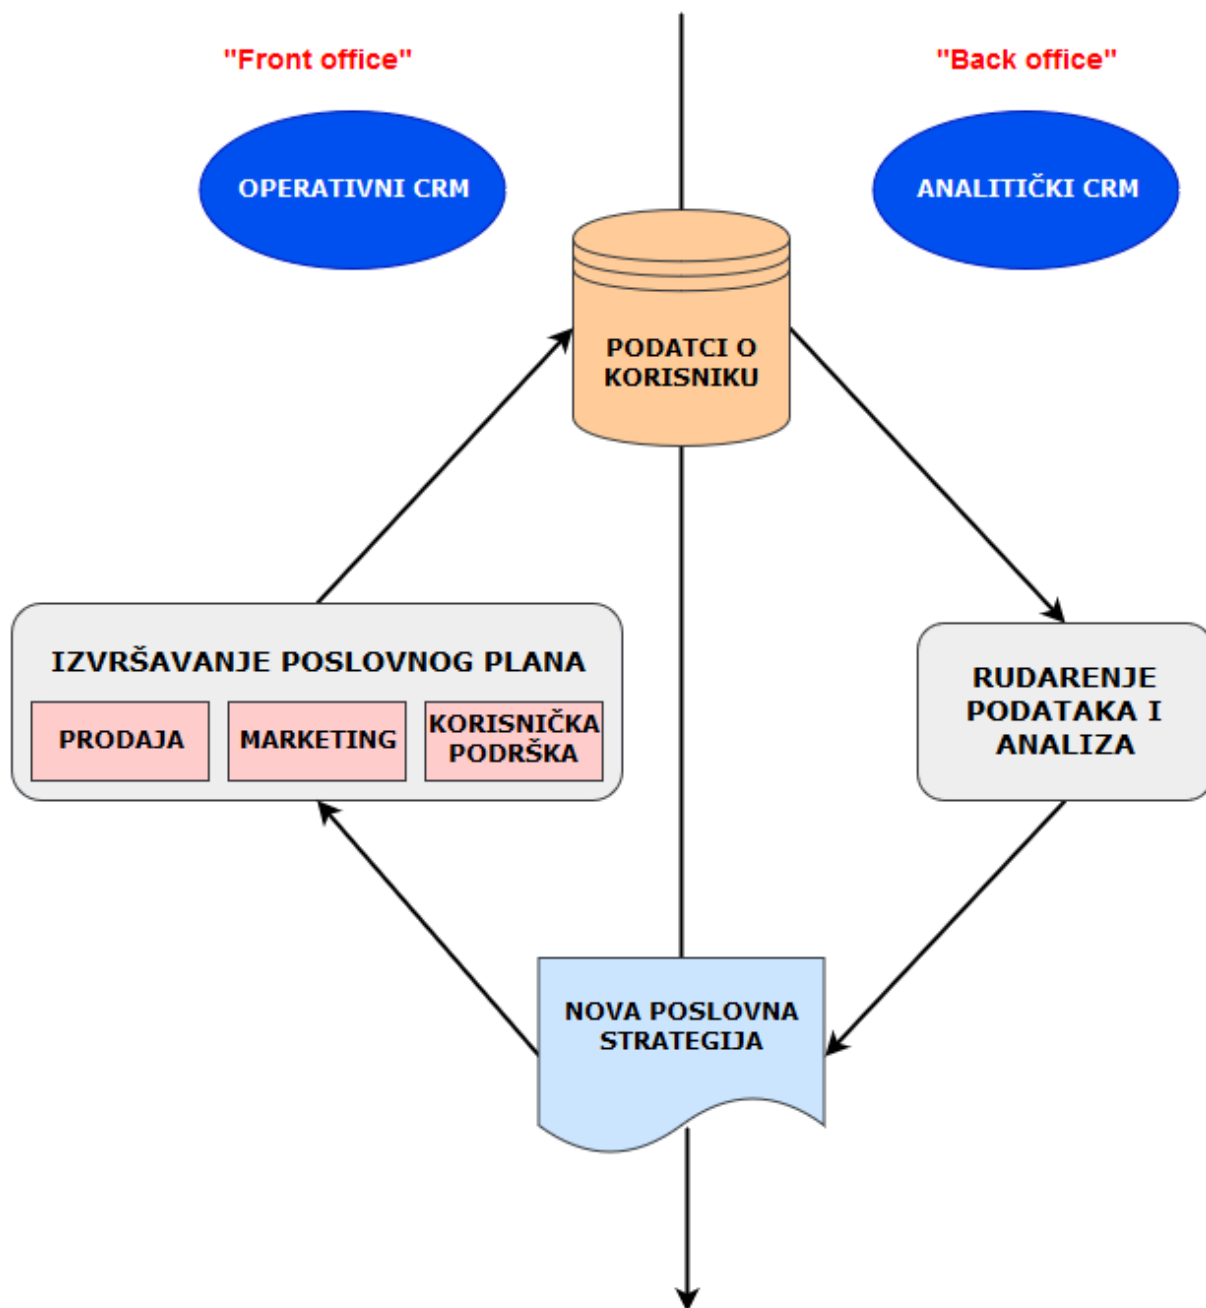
"Front office"

"Back office"

OPERATIVNI CRM

ANALITIČKI CRM

PODATCI O KORISNIKU

IZVRŠAVANJE POSLOVNOG PLANA

PRODAJA

MARKETING

KORISNIČKA PODRŠKA

RUDARENJE PODATAKA I ANALIZA

NOVA POSLOVNA STRATEGIJA